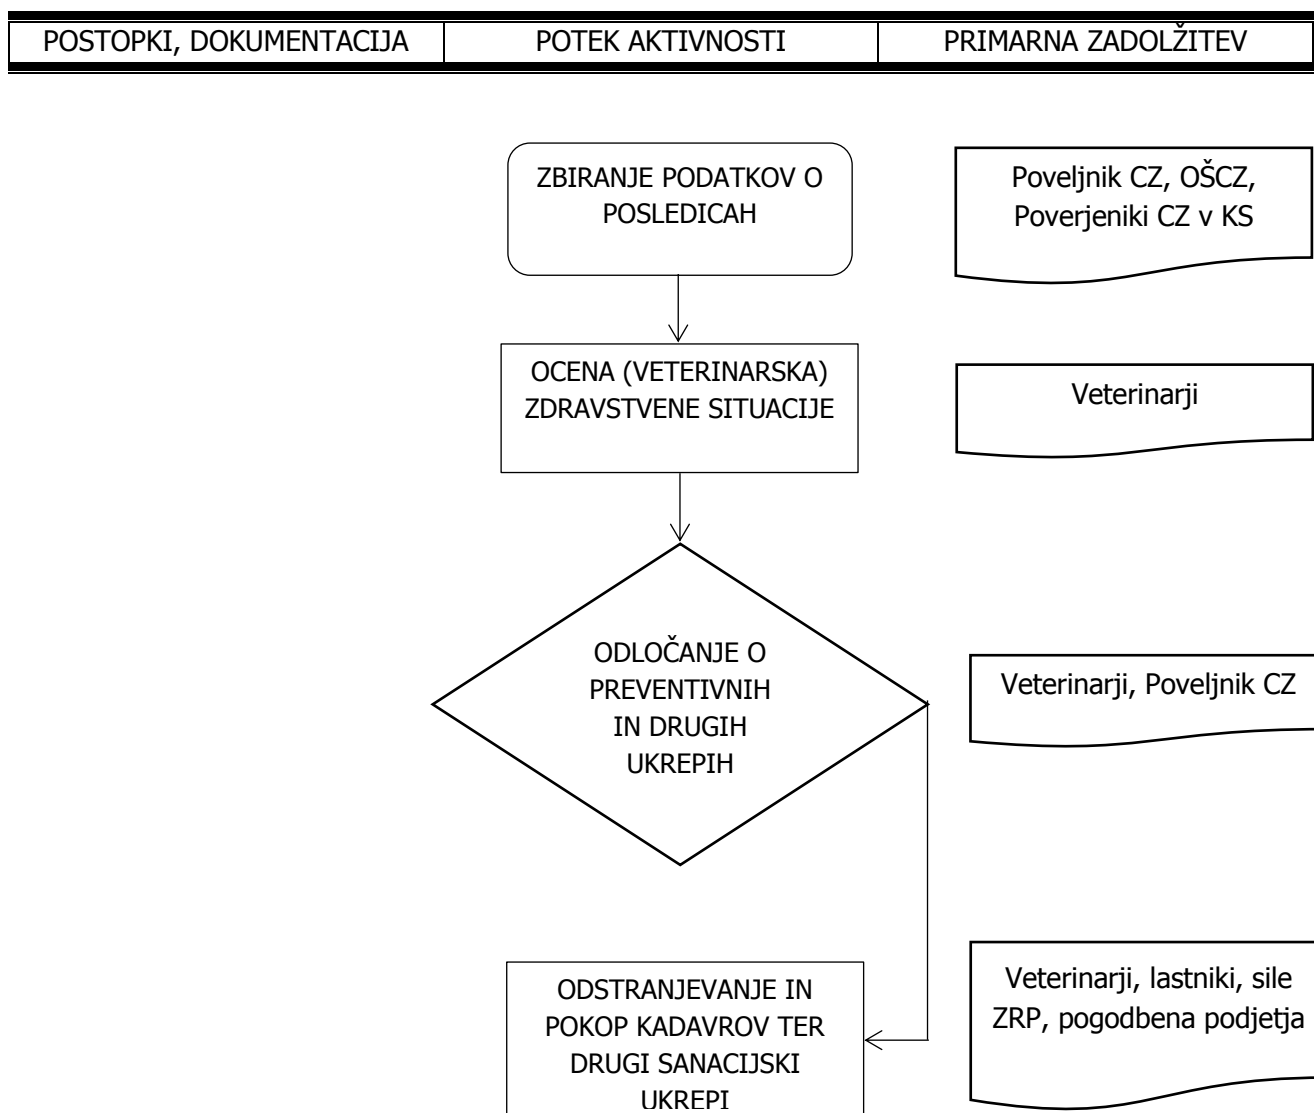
| POSTOPKI, DOKUMENTACIJA | POTEK AKTIVNOSTI | PRIMARNA ZADOLŽITEV |
|---|---|---|

ZBIRANJE PODATKOV O POSLEDICAH

Poveljnik CZ, OŠCZ, Poverjeniki CZ v KS

OCENA (VETERINARSKA) ZDRAVSTVENE SITUACIJE

Veterinarji

ODLOČANJE O PREVENTIVNIH IN DRUGIH UKREPIH

Veterinarji, Poveljnik CZ

ODSTRANJEVANJE IN POKOP KADAVROV TER DRUGI SANACIJSKI UKREPI

Veterinarji, lastniki, sile ZRP, pogodbena podjetja